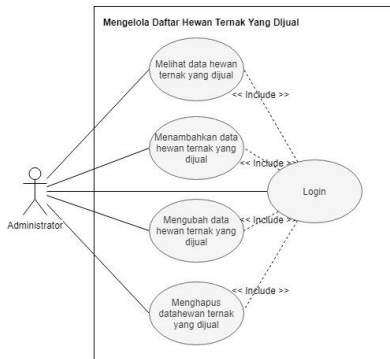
Mengelola Daftar Hewan Ternak Yang Dijual

Melihat data hewan ternak yang dijual

<< Include >>

Menambahkan data hewan ternak yang dijual

<< Include >>

Login

Administrator

Mengubah data hewan ternak yang dijual

<< Include >>

<< Include >>

Menghapus datahewan ternak yang dijual